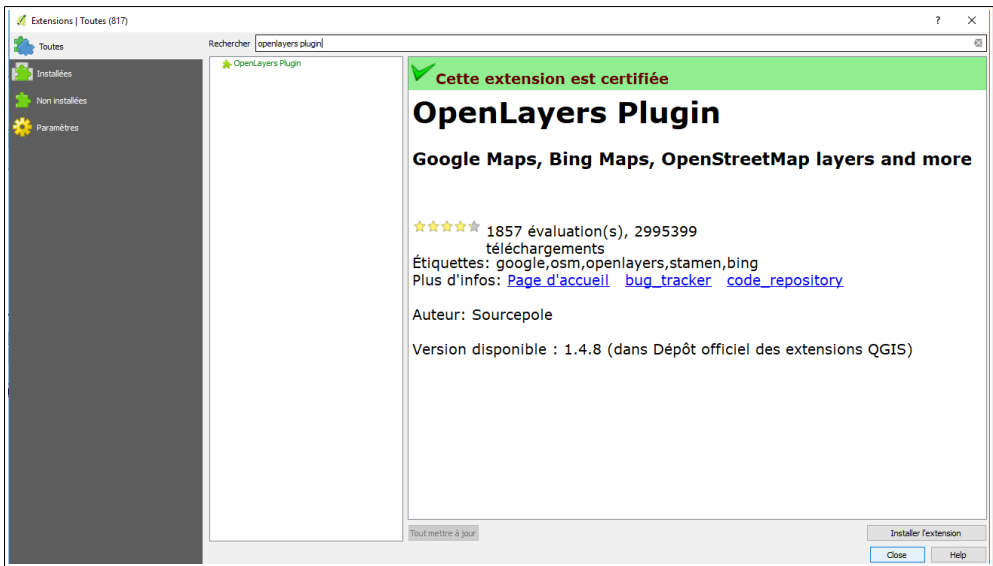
Extensions | Toutes (817)

?

Toutes

Installées

Non installées

Paramètres

Rechercher openlayers plugin

OpenLayers Plugin

Cette extension est certifiée

OpenLayers Plugin

Google Maps, Bing Maps, OpenStreetMap layers and more

1857 évaluation(s), 2995399 téléchargements

Étiquettes: google,osm,openlayers,stamen,bing

Plus d'infos: Page d'accueil bug_tracker code_repository

Auteur: Sourcepole

Version disponible : 1.4.8 (dans Dépôt officiel des extensions QGIS)

Tout mettre à jour

Installer l'extension

Close

Help